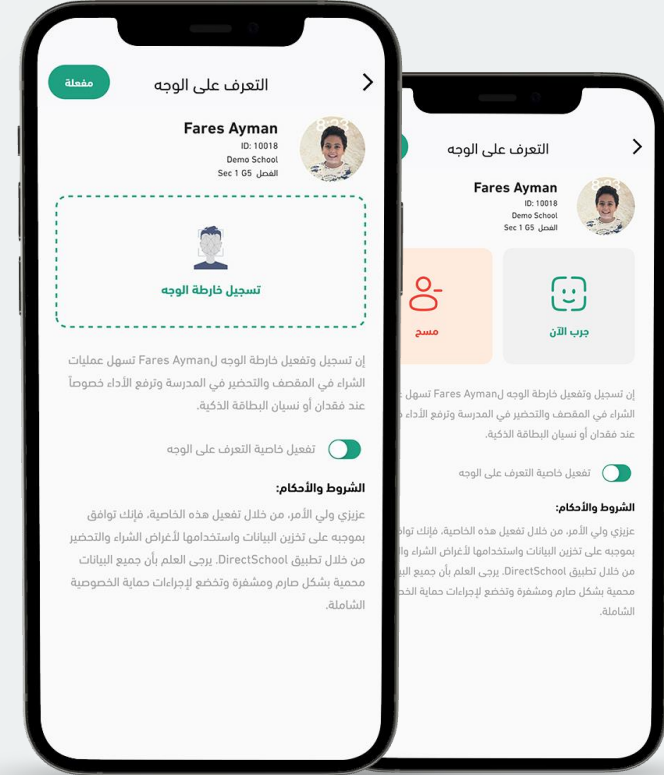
مفعلة

التعرف على الوجه

Fares Ayman
ID: 10018
Demo School
الفصل Sec 1 G5

تسجيل خارطة الوجه

إن تسجيل وتفعيل خارطة الوجه لـFares Ayman تسهل عمليات الشراء في المقصف والتحضير في المدرسة وترفع الأداء خصوصاً عند فقدان أو نسيان البطاقة الذكية.

تفعيل خاصية التعرف على الوجه

الشروط والأحكام:

عزيزي ولي الأمر، من خلال تفعيل هذه الخاصية، فإنك توافق بموجبه على تخزين البيانات واستخدامها لأغراض الشراء والتحضير من خلال تطبيق DirectSchool. يرجى العلم بأن جميع البيانات محمية بشكل صارم ومشفرة وتخضع لإجراءات حماية الخصوصية الشاملة.

التعرف على الوجه

Fares Ayman
ID: 10018
Demo School
الفصل Sec 1 G5

جرب الآن

مسح

إن تسجيل وتفعيل خارطة الوجه لـFares Ayman تسهل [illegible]
الشراء في المقصف والتحضير في المدرسة وترفع الأداء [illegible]
عند فقدان أو نسيان البطاقة الذكية.

تفعيل خاصية التعرف على الوجه

الشروط والأحكام:

عزيزي ولي الأمر، من خلال تفعيل هذه الخاصية، فإنك توا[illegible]
بموجبه على تخزين البيانات واستخدامها لأغراض الشراء وا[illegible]
من خلال تطبيق DirectSchool. يرجى العلم بأن جميع البيا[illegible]
محمية بشكل صارم ومشفرة وتخضع لإجراءات حماية الخص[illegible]
الشاملة.